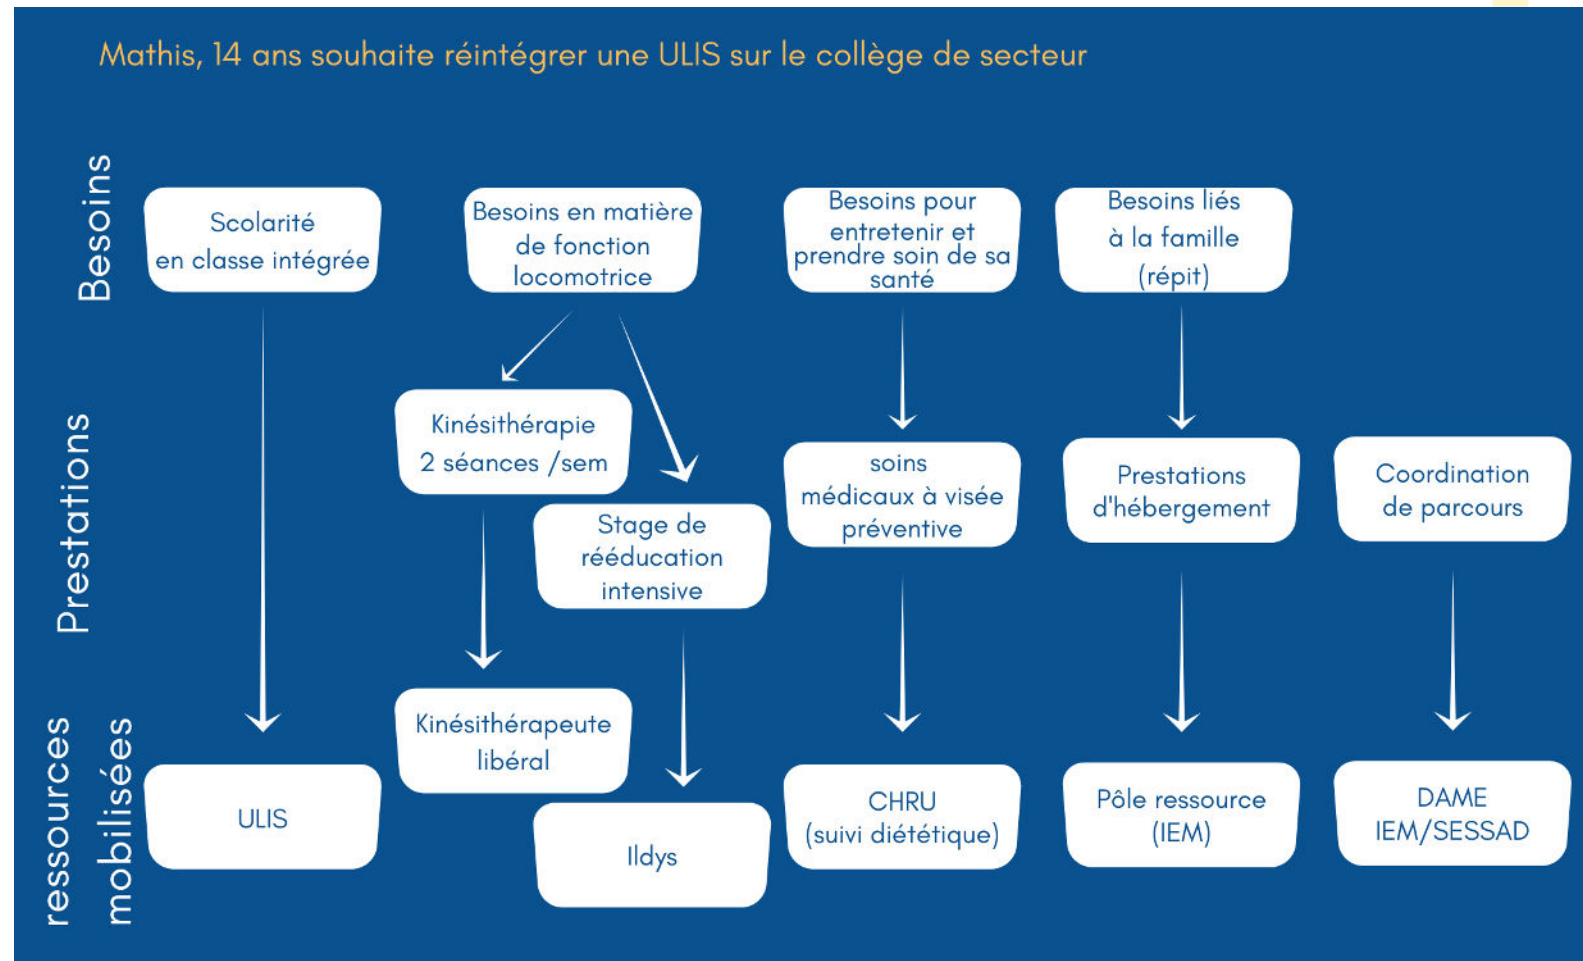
Mathis, 14 ans souhaite réintégrer une ULIS sur le collège de secteur

Besoins

Scolarité en classe intégrée

Besoins en matière de fonction locomotrice

Besoins pour entretenir et prendre soin de sa santé

Besoins liés à la famille (répit)

Prestations

Kinésithérapie 2 séances /sem

Stage de rééducation intensive

soins médicaux à visée préventive

Prestations d'hébergement

Coordination de parcours

ressources mobilisées

ULIS

Kinésithérapeute libéral

Ildys

CHRU (suivi diététique)

Pôle ressource (IEM)

DAME IEM/SESSAD